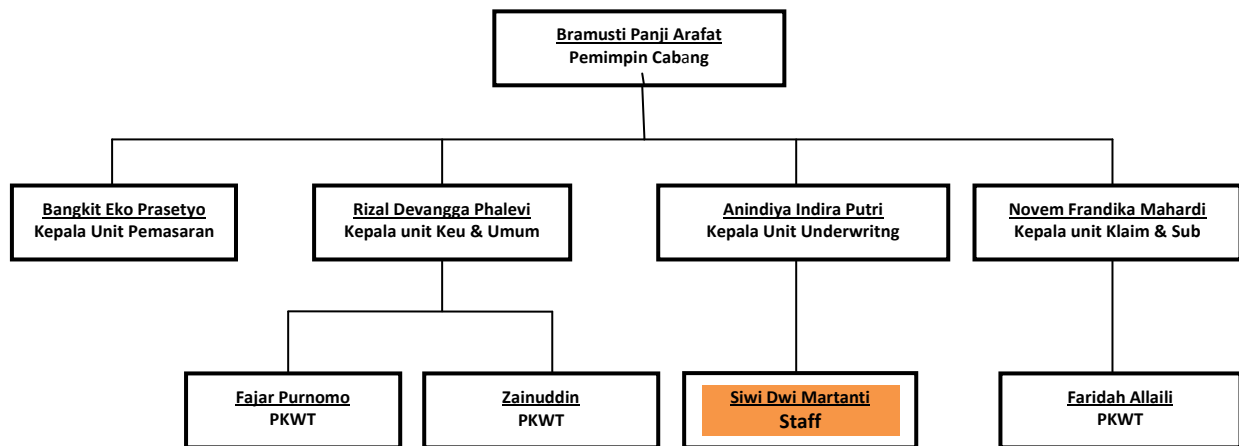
Bramusti Panji Arafat
Pemimpin Cabang

Bangkit Eko Prasetyo
Kepala Unit Pemasaran

Rizal Devangga Phalevi
Kepala unit Keu & Umum

Anindiya Indira Putri
Kepala Unit Underwritng

Novem Frandika Mahardi
Kepala unit Klaim & Sub

Fajar Purnomo
PKWT

Zainuddin
PKWT

Siwi Dwi Martanti
Staff

Faridah Allaili
PKWT